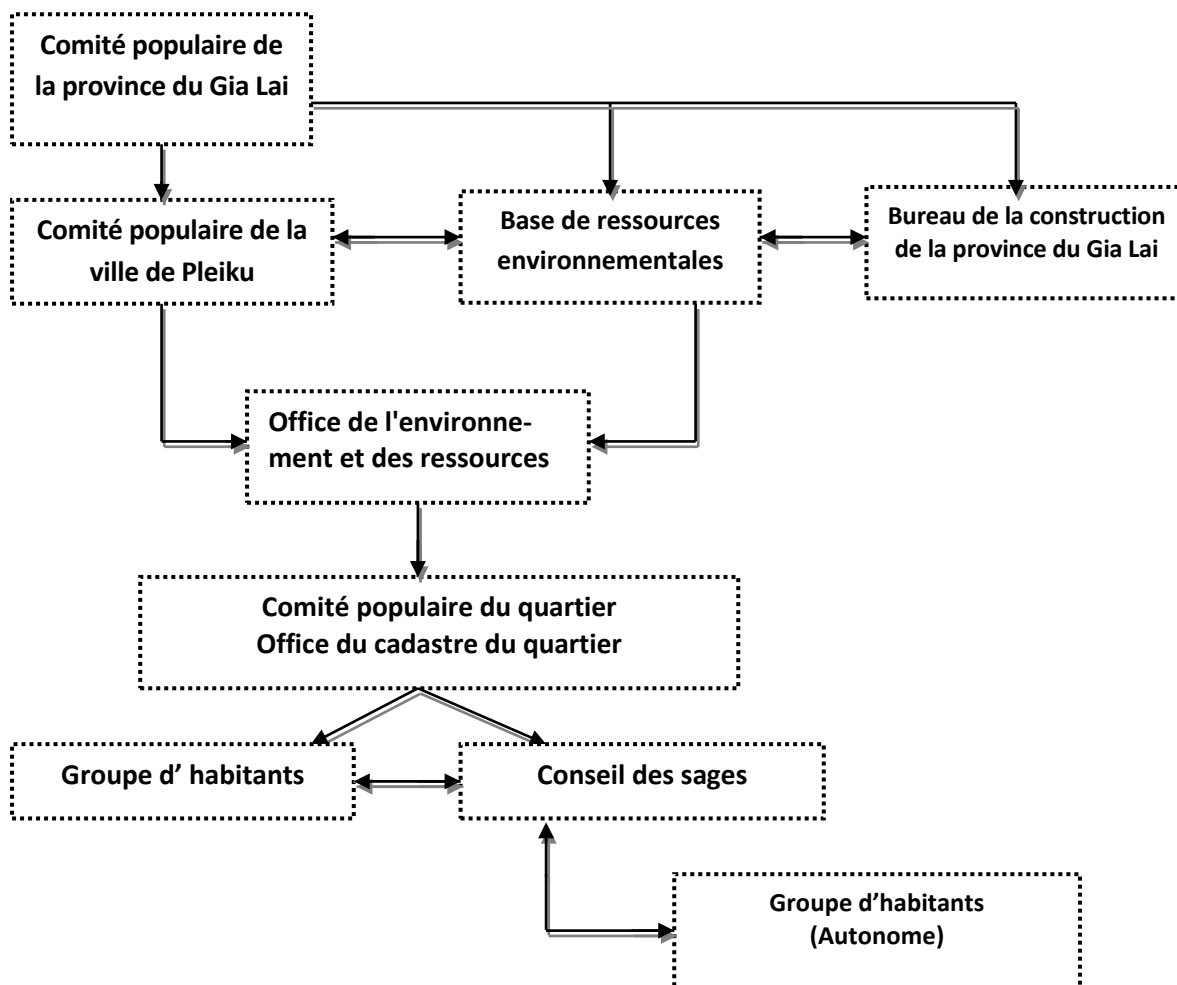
Comité populaire de la province du Gia Lai

Comité populaire de la ville de Pleiku

Base de ressources environnementales

Bureau de la construction de la province du Gia Lai

Office de l'environnement et des ressources

Comité populaire du quartier
Office du cadastre du quartier

Groupe d' habitants

Conseil des sages

Groupe d'habitants
(Autonome)